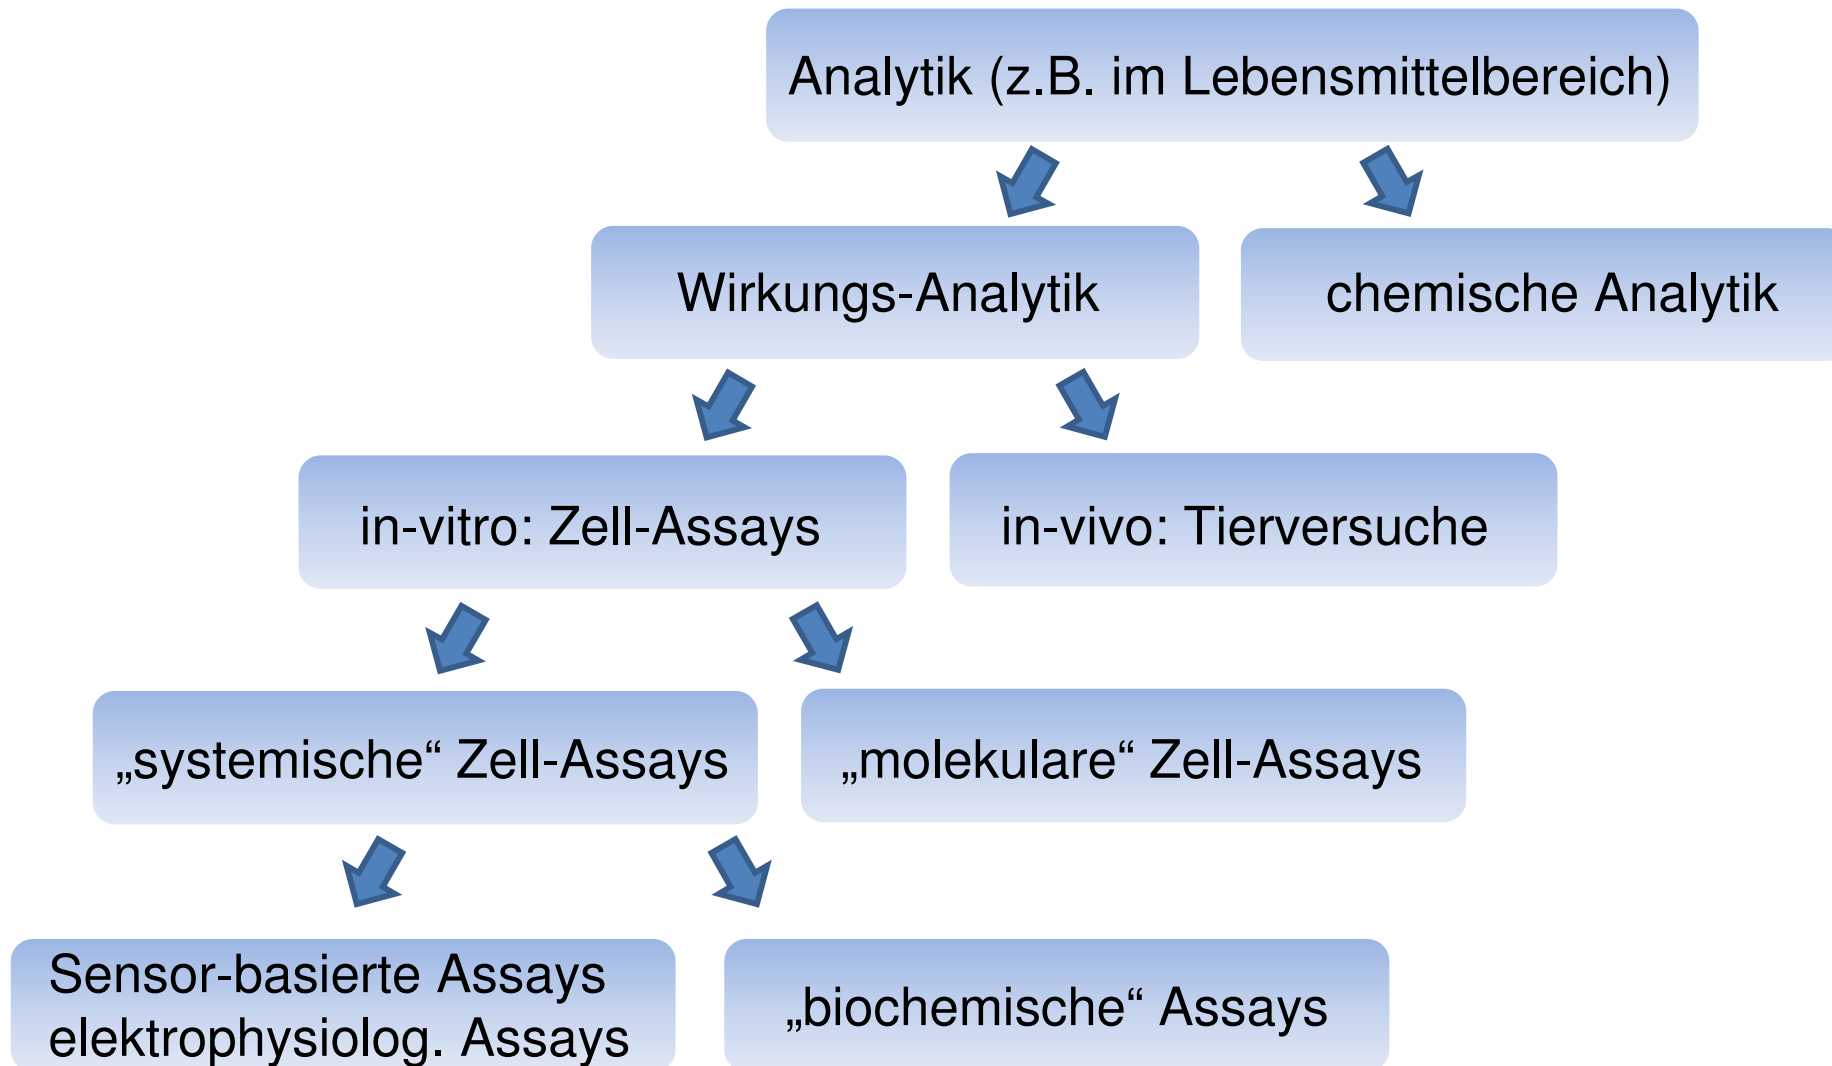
Analytik (z.B. im Lebensmittelbereich)

Wirkungs-Analytik

chemische Analytik

in-vitro: Zell-Assays

in-vivo: Tierversuche

„systemische“ Zell-Assays

„molekulare“ Zell-Assays

Sensor-basierte Assays
elektrophysiolog. Assays

„biochemische“ Assays